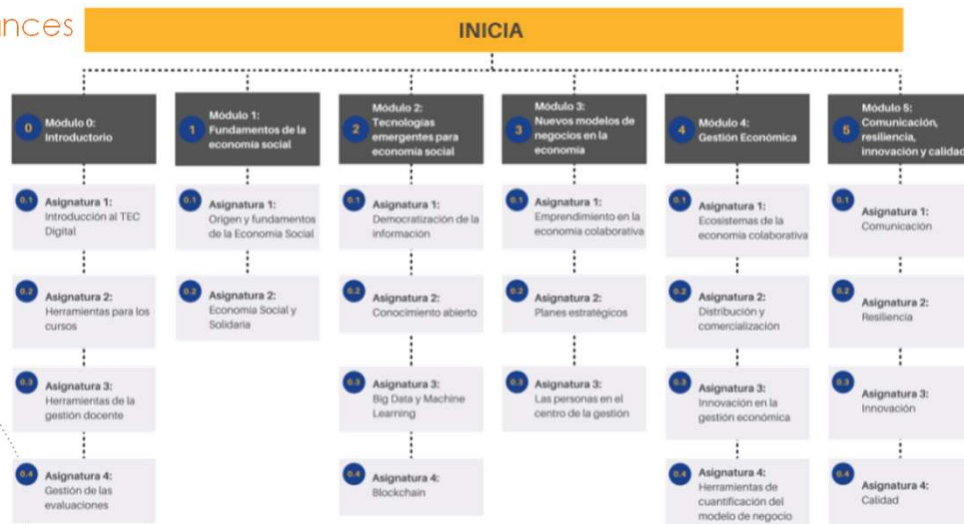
nces

INICIA

0 Módulo 0: Introductorio

0.1 Asignatura 1: Introducción al TEC Digital

0.2 Asignatura 2: Herramientas para los cursos

0.3 Asignatura 3: Herramientas de la gestión docente

0.4 Asignatura 4: Gestión de las evaluaciones

1 Módulo 1: Fundamentos de la economía social

0.1 Asignatura 1: Origen y fundamentos de la Economía Social

0.2 Asignatura 2: Economía Social y Solidaria

2 Módulo 2: Tecnologías emergentes para economía social

0.1 Asignatura 1: Democratización de la información

0.2 Asignatura 2: Conocimiento abierto

0.3 Asignatura 3: Big Data y Machine Learning

0.4 Asignatura 4: Blockchain

3 Módulo 3: Nuevos modelos de negocios en la economía

0.1 Asignatura 1: Emprendimiento en la economía colaborativa

0.2 Asignatura 2: Planes estratégicos

0.3 Asignatura 3: Las personas en el centro de la gestión

4 Módulo 4: Gestión Económica

0.1 Asignatura 1: Ecosistemas de la economía colaborativa

0.2 Asignatura 2: Distribución y comercialización

0.3 Asignatura 3: Innovación en la gestión económica

0.4 Asignatura 4: Herramientas de cuantificación del modelo de negocio

5 Módulo 5: Comunicación, resiliencia, innovación y calidad

0.1 Asignatura 1: Comunicación

0.2 Asignatura 2: Resiliencia

0.3 Asignatura 3: Innovación

0.4 Asignatura 4: Calidad